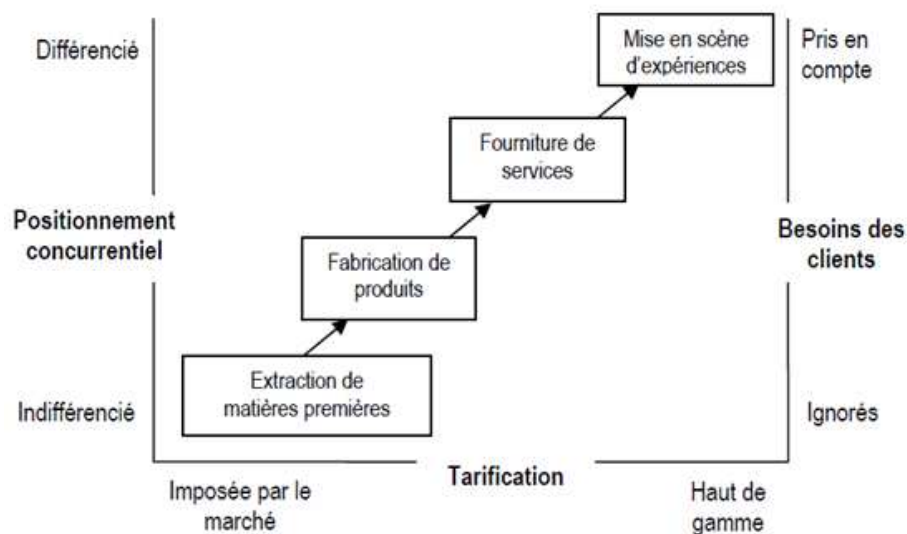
Différencié

Positionnement concurrentiel

Indifférencié

Mise en scène d'expériences

Fourniture de services

Fabrication de produits

Extraction de matières premières

Pris en compte

Besoins des clients

Ignorés

Tarification

Imposée par le marché

Haut de gamme